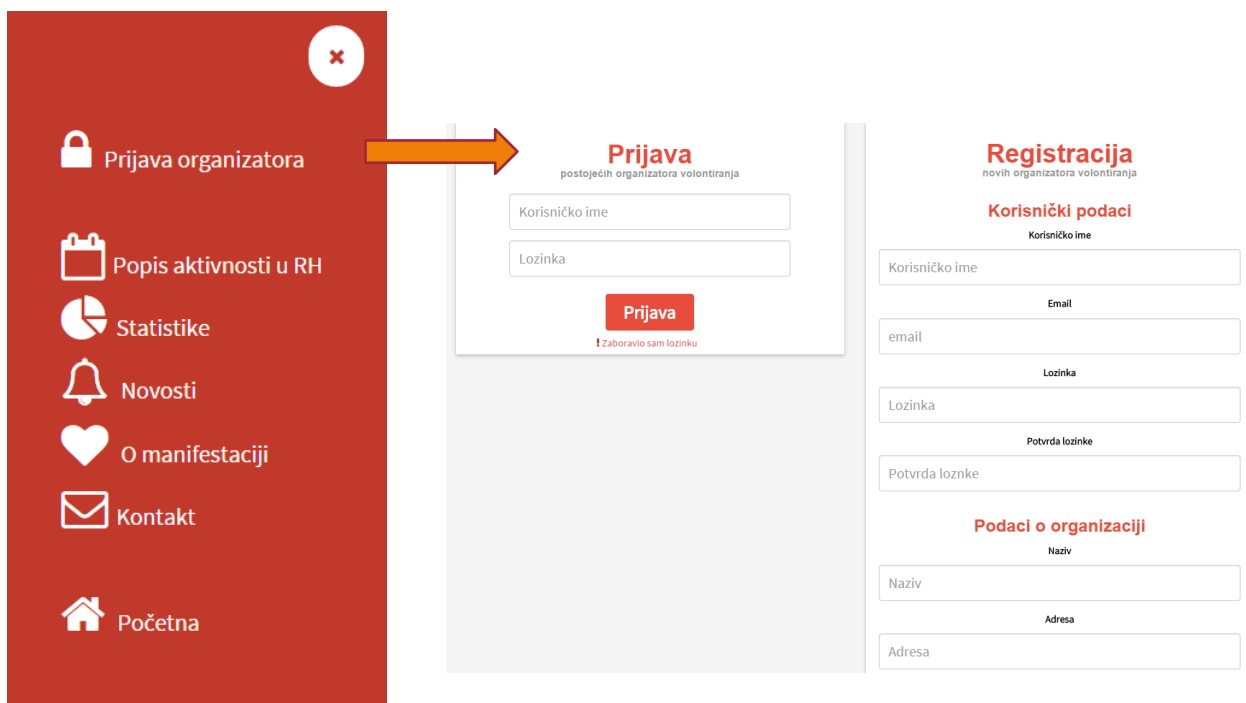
×

Prijava organizatora

Popis aktivnosti u RH

Statistike

Novosti

O manifestaciji

Kontakt

Početna

Prijava
postojećih organizatora volontiranja

Korisničko ime

Lozinka

Prijava

! Zaboravio sam lozinku

Registracija
novih organizatora volontiranja

Korisnički podaci

Korisničko ime

Korisničko ime

Email

email

Lozinka

Lozinka

Potvrda lozinke

Potvrda loznke

Podaci o organizaciji

Naziv

Naziv

Adresa

Adresa